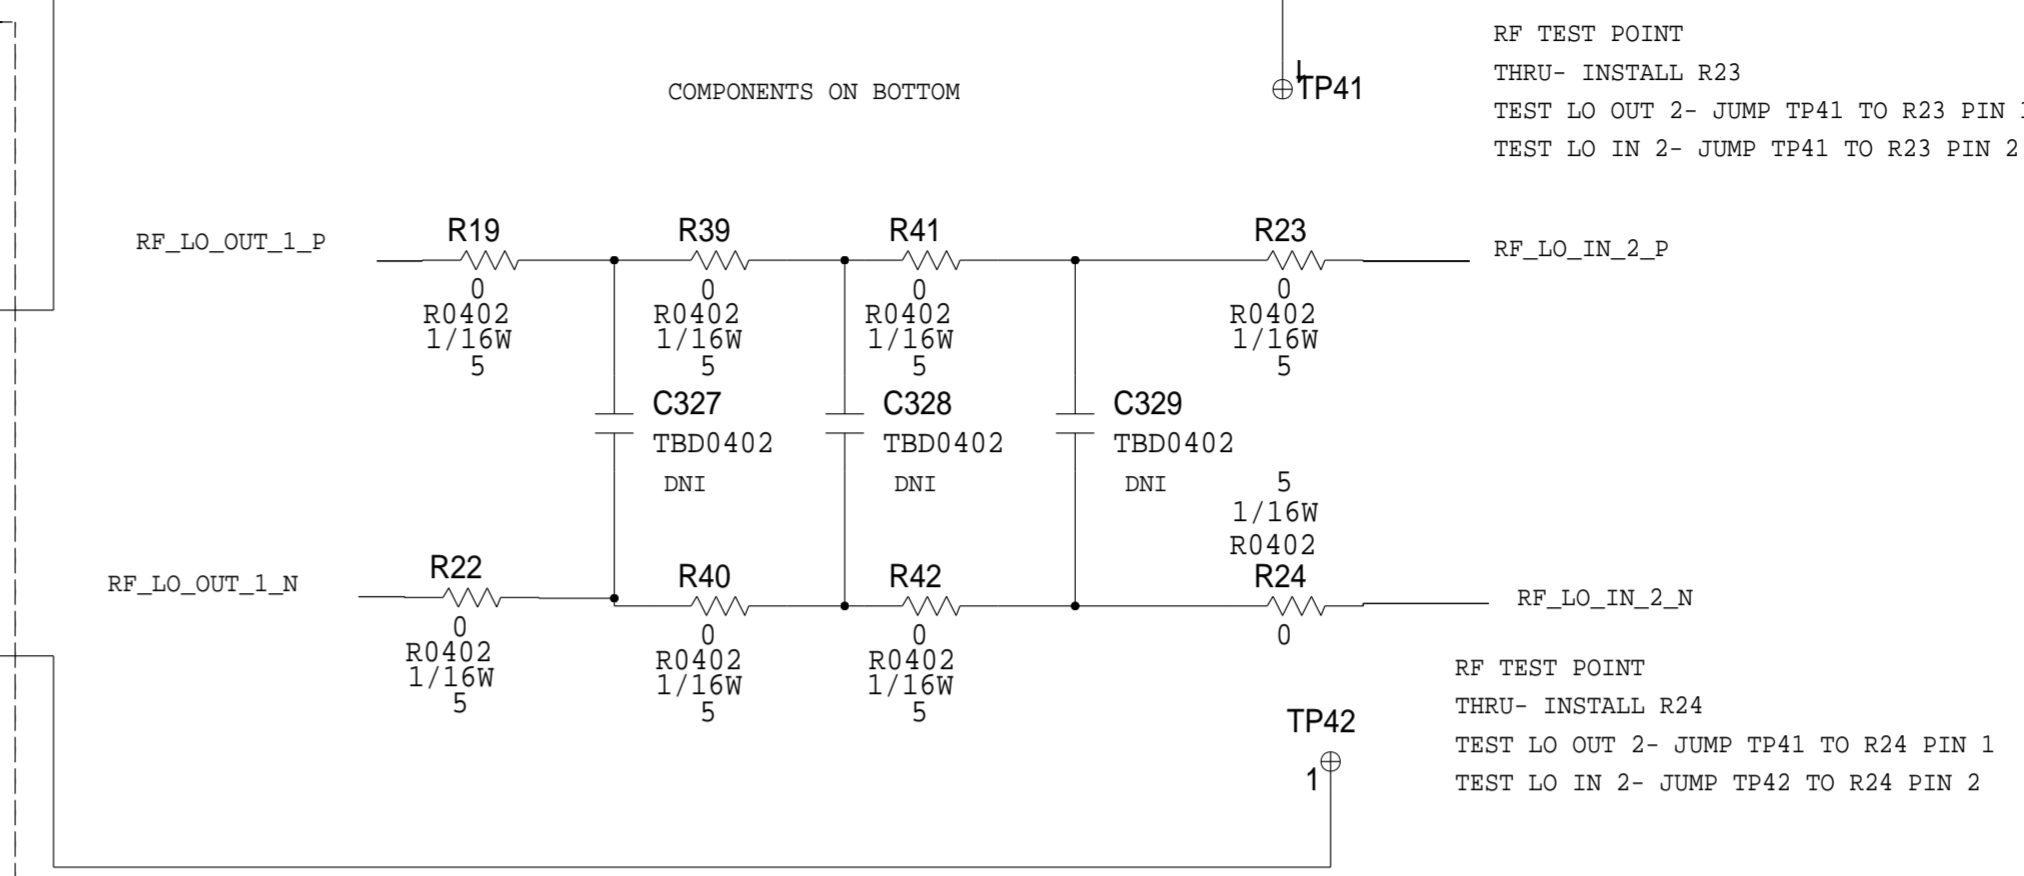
COMPONENTS ON BOTTOM

1
TP41

RF TEST POINT
THRU- INSTALL R23
TEST LO OUT 2- JUMP TP41 TO R23 PIN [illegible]
TEST LO IN 2- JUMP TP41 TO R23 PIN 2

RF_LO_OUT_1_P

R19
0
R0402
1/16W
5

R39
0
R0402
1/16W
5

R41
0
R0402
1/16W
5

R23
0
R0402
1/16W
5

RF_LO_IN_2_P

C327
TBD0402
DNI

C328
TBD0402
DNI

C329
TBD0402
DNI

5
1/16W
R0402
R24
0

RF_LO_OUT_1_N

R22
0
R0402
1/16W
5

R40
0
R0402
1/16W
5

R42
0
R0402
1/16W
5

RF_LO_IN_2_N

RF TEST POINT
THRU- INSTALL R24
TEST LO OUT 2- JUMP TP41 TO R24 PIN 1
TEST LO IN 2- JUMP TP42 TO R24 PIN 2

TP42
1